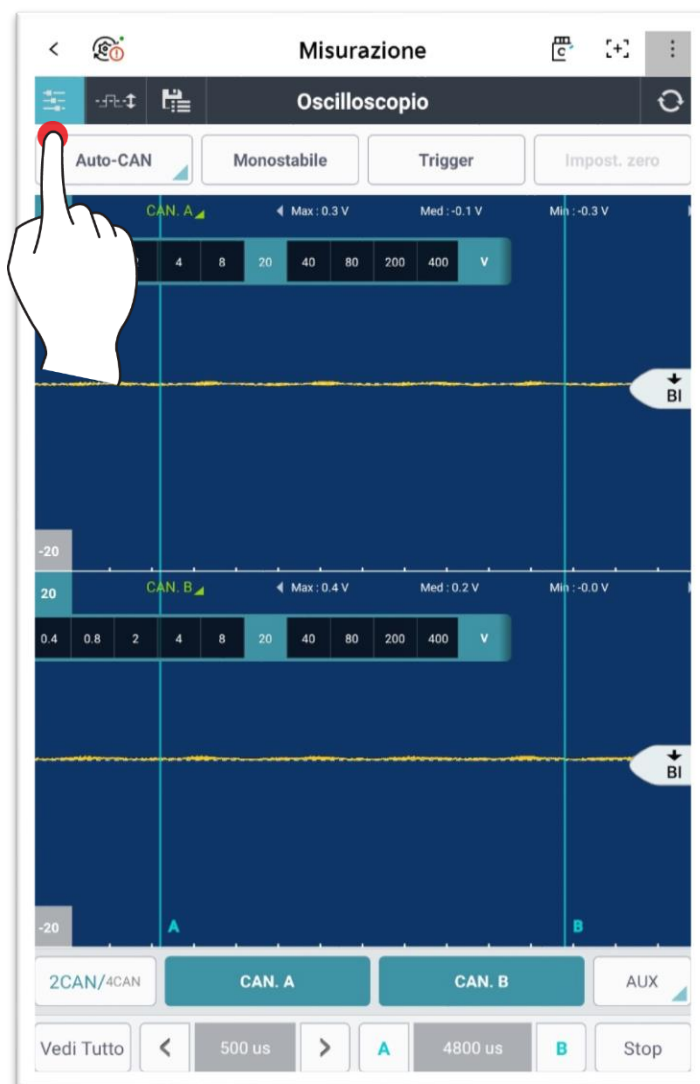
<
Misurazione
[+]
Oscilloscopio
Auto-CAN
Monostabile
Trigger
Impost. zero
CAN. A
Max : 0.3 V
Med : -0.1 V
Min : -0.3 V
4
8
20
40
80
200
400
V
BI
-20
20
CAN. B
Max : 0.4 V
Med : 0.2 V
Min : -0.0 V
0.4
0.8
2
4
8
20
40
80
200
400
V
BI
-20
A
B
2CAN/4CAN
CAN. A
CAN. B
AUX
Vedi Tutto
<
500 us
>
A
4800 us
B
Stop